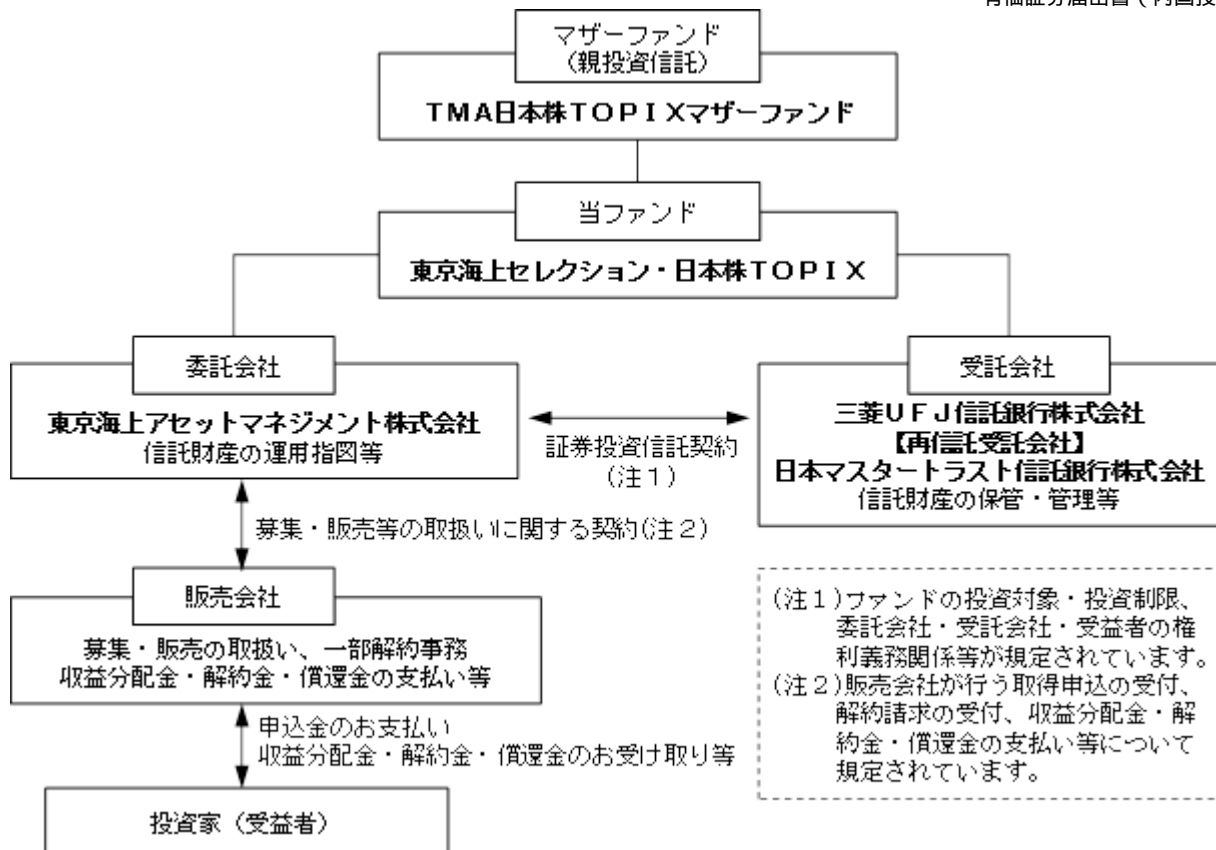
有価証券届出書（内国投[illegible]

マザーファンド
（親投資信託）

TMA日本株TOPIXマザーファンド

当ファンド

東京海上セレクション・日本株TOPIX

委託会社

東京海上アセットマネジメント株式会社
信託財産の運用指図等

証券投資信託契約
（注１）

受託会社

三菱UFJ信託銀行株式会社
【再信託受託会社】
日本マスタートラスト信託銀行株式会社
信託財産の保管・管理等

募集・販売等の取扱いに関する契約（注２）

販売会社

募集・販売の取扱い、一部解約事務
収益分配金・解約金・償還金の支払い等

申込金のお支払い
収益分配金・解約金・償還金のお受け取り等

投資家（受益者）

（注１）ファンドの投資対象・投資制限、委託会社・受託会社・受益者の権利義務関係等が規定されています。
（注２）販売会社が行う取得申込の受付、解約請求の受付、収益分配金・解約金・償還金の支払い等について規定されています。